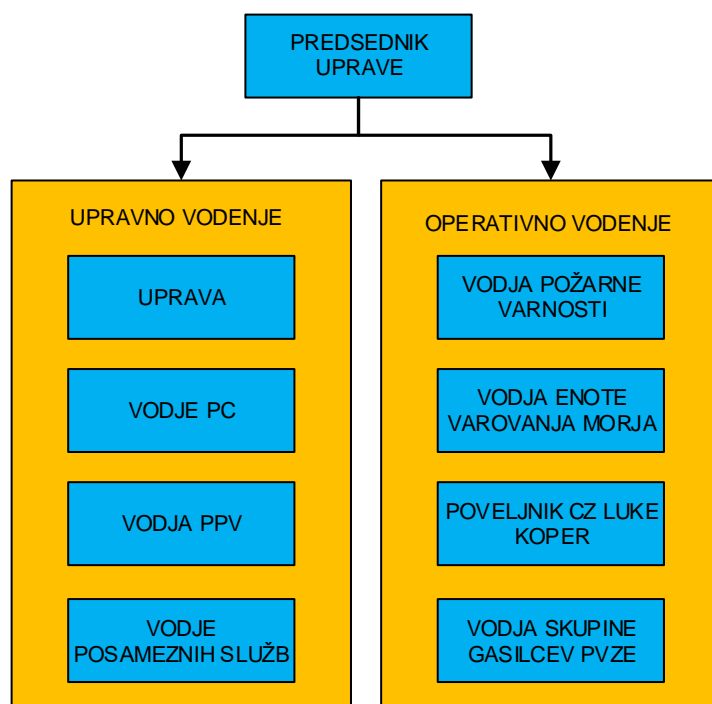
PREDSEDNIK UPRAVE

UPRAVNO VODENJE

UPRAVA

VODJE PC

VODJA PPV

VODJE POSAMEZNIH SLUŽB

OPERATIVNO VODENJE

VODJA POŽARNE VARNOSTI

VODJA ENOTE VAROVANJA MORJA

POVELJNIK CZ LUKE KOPER

VODJA SKUPINE GASILCEV PVZE